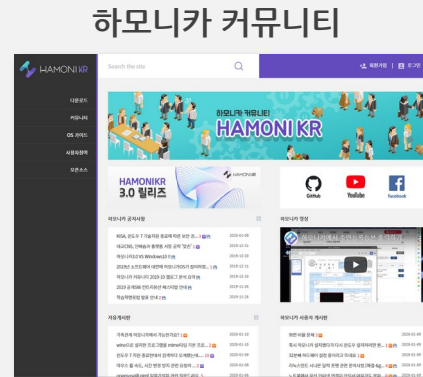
하모니카 커뮤니티

HAMONI KR

Search the site

회원가입 | 로그인

다운로드

커뮤니티

OS 가이드

사용자참여

오픈소스

하모니카 커뮤니티!

HAMONI KR

HAMONIKR 3.0 릴리즈

HAMONIKR

GitHub

Youtube

Facebook

하모니카 공지사항

하모니카 영상

자유게시판

하모니카 사용자 게시판

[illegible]